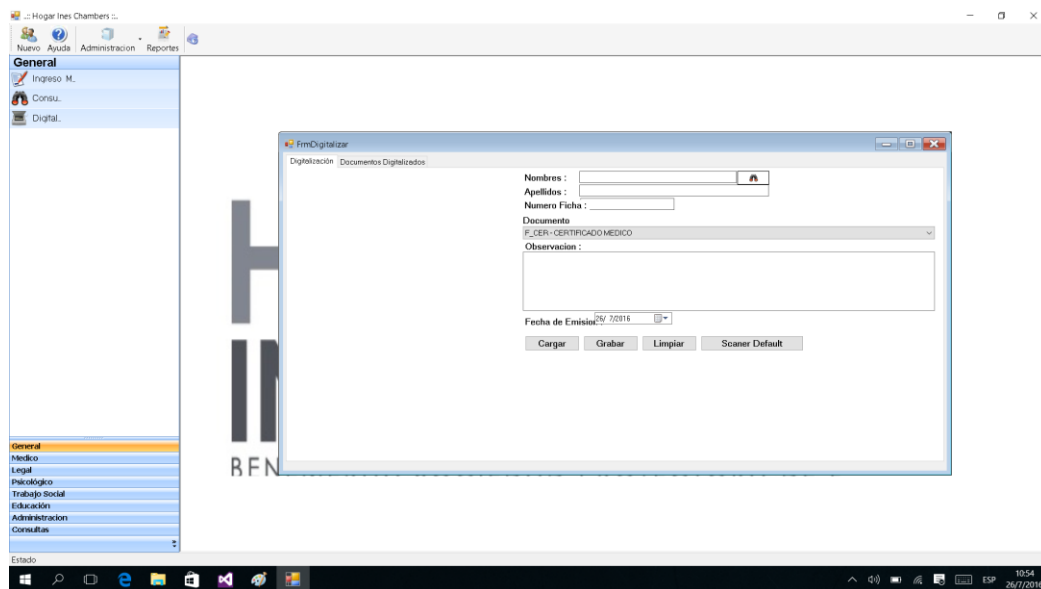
.:: Hogar Ines Chambers ::.

Nuevo Ayuda Administracion Reportes

General

Ingreso M..

Consu..

Digital..

FrmDigitalizar

Digitalización Documentos Digitalizados

Nombres :

Apellidos :

Numero Ficha :

Documento

F_CER - CERTIFICADO MEDICO

Observacion :

Fecha de Emisioı 26/ 7/2016

Cargar Grabar Limpiar Scaner Default

BEN

General
Medico
Legal
Psicológico
Trabajo Social
Educación
Administracion
Consultas

Estado

ESP 10:54 26/7/2016